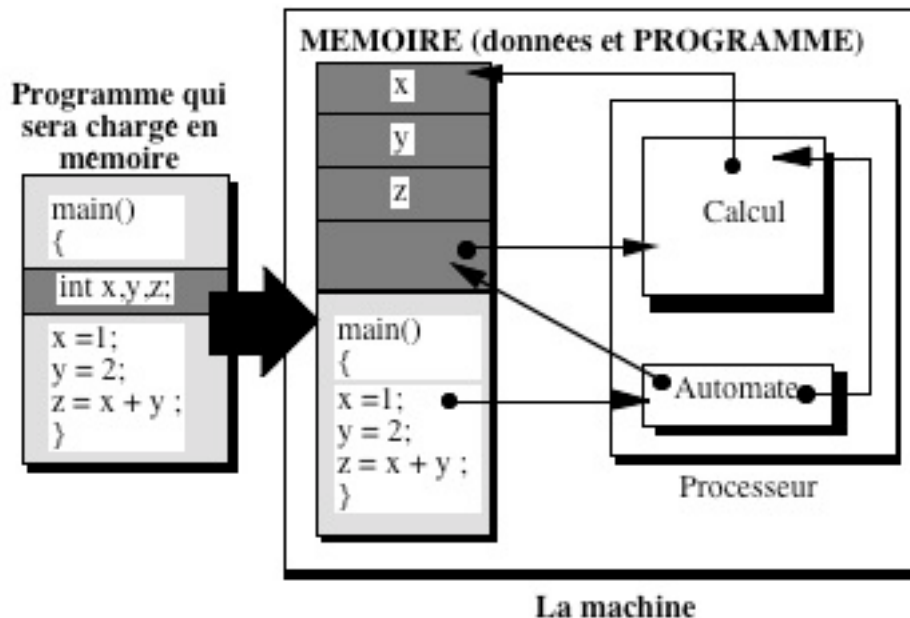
MEMOIRE (donnees et PROGRAMME)

Programme qui sera charge en memoire

main()
{
int x,y,z;
x =1;
y = 2;
z = x + y ;
}

x
y
z

main()
{
x =1;
y = 2;
z = x + y ;
}

Calcul

Automate

Processeur

La machine